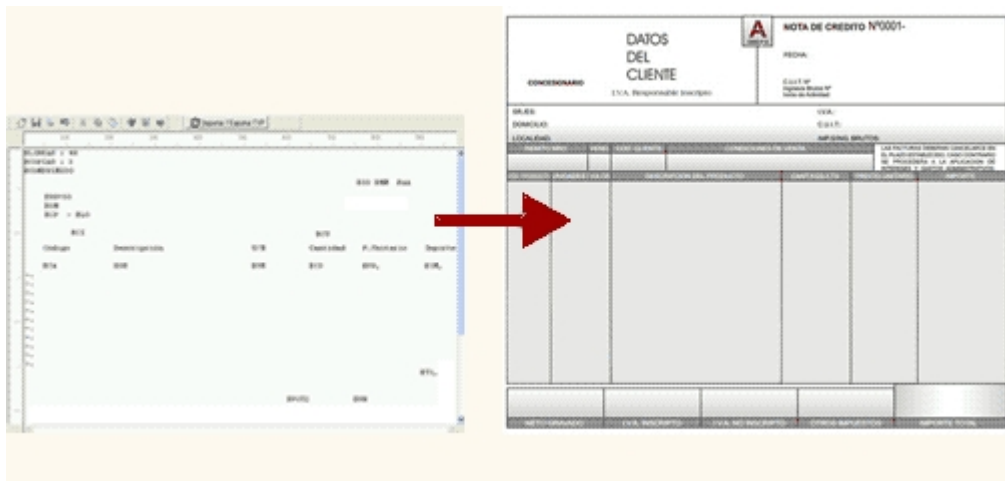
DATOS DEL CLIENTE

CONCESIONARIO

I.V.A. Responsable Inscripto

A

NOTA DE CREDITO Nº0001-

FECHA:

C.U.I.T. Nº
Ingresos Brutos Nº
Inicio de Actividad

SR.(ES):

DOMICILIO:

LOCALIDAD:

I.V.A.:

C.U.I.T.:

IMP.SING. BRUTOS:

CONDICIONES DE VENTA

LAS FACTURAS DEBERAN CANCELARSE EN EL PLAZO ESTABLECIDO, CASO CONTRARIO SE PROCEDERA A LA APLICACION DE INTERESES Y GASTOS ADMINISTRATIVOS

DESCRIPCION DEL PRODUCTO

IMPORTE

NETO GRAVADO

I.V.A. INSCRIPTO

I.V.A. NO INSCRIPTO

OTROS IMPUESTOS

IMPORTE TOTAL

Codigo

Descripcion

Cantidad

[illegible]